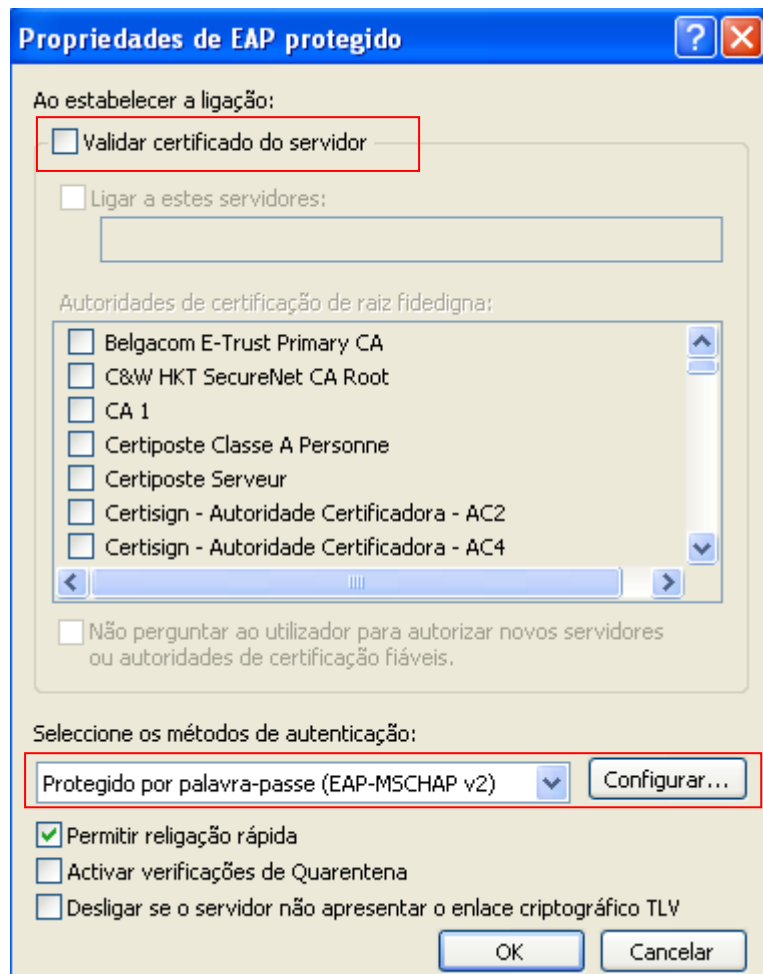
Propriedades de EAP protegido

Ao estabelecer a ligação:

Validar certificado do servidor

Ligar a estes servidores:

Autoridades de certificação de raiz fidedigna:

Belgacom E-Trust Primary CA
C&W HKT SecureNet CA Root
CA 1
Certiposte Classe A Personne
Certiposte Serveur
Certisign - Autoridade Certificadora - AC2
Certisign - Autoridade Certificadora - AC4

Não perguntar ao utilizador para autorizar novos servidores ou autoridades de certificação fiáveis.

Seleccione os métodos de autenticação:

Protegido por palavra-passe (EAP-MSCHAP v2)

Configurar...

Permitir religação rápida

Activar verificações de Quarentena

Desligar se o servidor não apresentar o enlace criptográfico TLV

OK

Cancelar